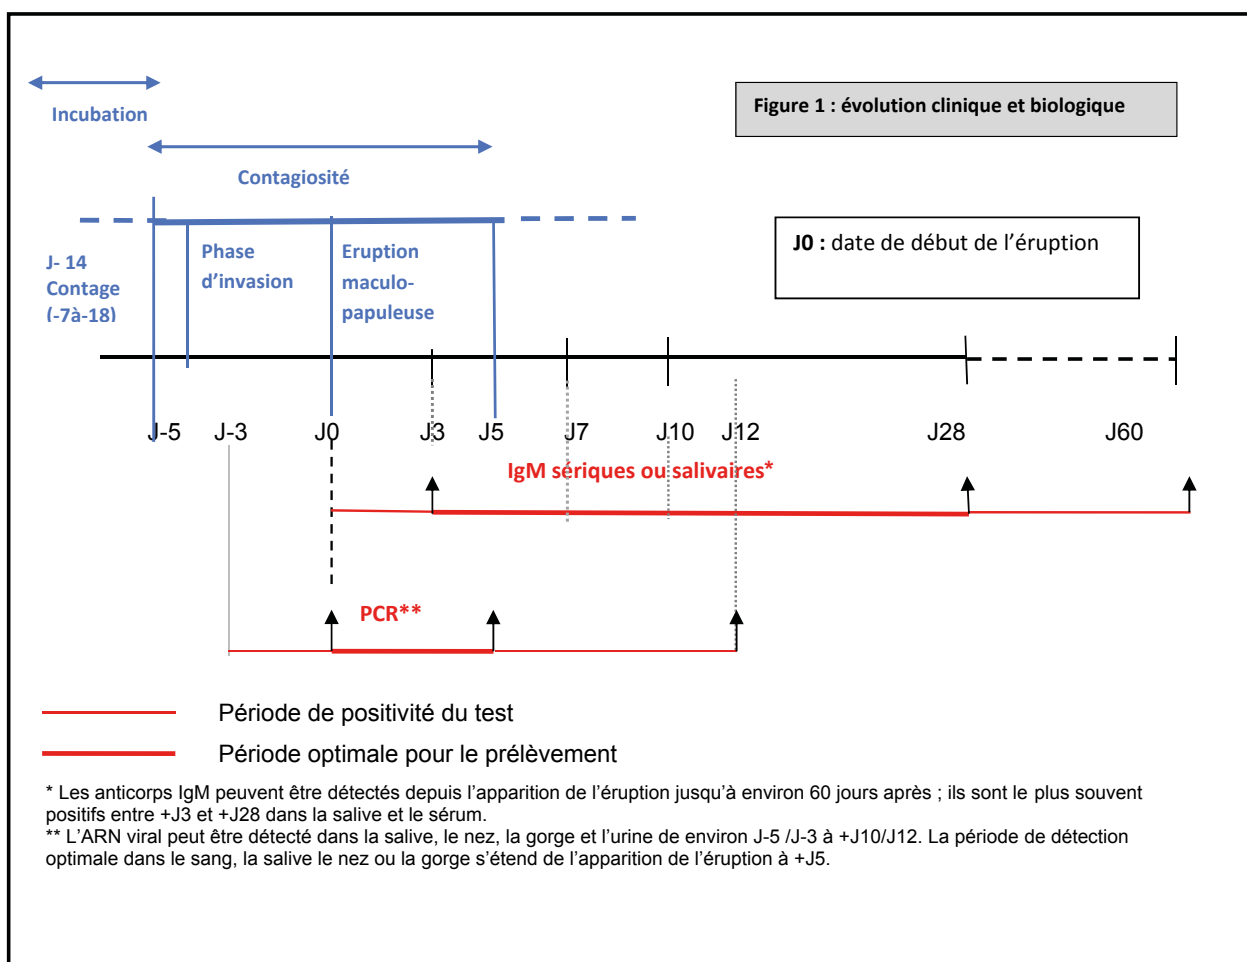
Incubation

Figure 1 : évolution clinique et biologique

Contagiosité

J0 : date de début de l'éruption

J- 14
Contage
(-7à-18)

Phase d'invasion

Eruption maculo-papuleuse

J-5 J-3 J0 J3 J5 J7 J10 J12 J28 J60

IgM sériques ou salivaires*

PCR**

Période de positivité du test

Période optimale pour le prélèvement

* Les anticorps IgM peuvent être détectés depuis l'apparition de l'éruption jusqu'à environ 60 jours après ; ils sont le plus souvent positifs entre +J3 et +J28 dans la salive et le sérum.
** L'ARN viral peut être détecté dans la salive, le nez, la gorge et l'urine de environ J-5 /J-3 à +J10/J12. La période de détection optimale dans le sang, la salive le nez ou la gorge s'étend de l'apparition de l'éruption à +J5.